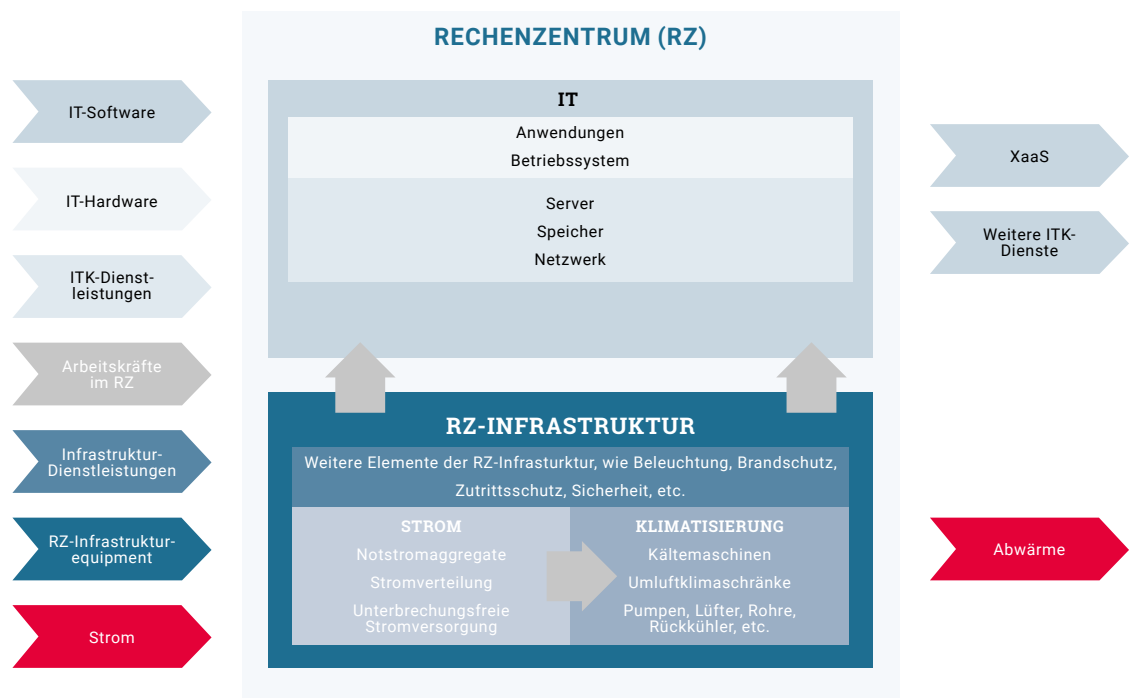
IT-Software

IT-Hardware

ITK-Dienstleistungen

Arbeitskräfte im RZ

Infrastruktur-Dienstleistungen

RZ-Infrastrukturequipment

Strom

RECHENZENTRUM (RZ)

IT

Anwendungen
Betriebssystem

Server
Speicher
Netzwerk

RZ-INFRASTRUKTUR

Weitere Elemente der RZ-Infrasturktur, wie Beleuchtung, Brandschutz, Zutrittsschutz, Sicherheit, etc.

STROM
Notstromaggregate
Stromverteilung
Unterbrechungsfreie Stromversorgung

KLIMATISIERUNG
Kältemaschinen
Umluftklimaschränke
Pumpen, Lüfter, Rohre, Rückkühler, etc.

XaaS

Weitere ITK-Dienste

Abwärme